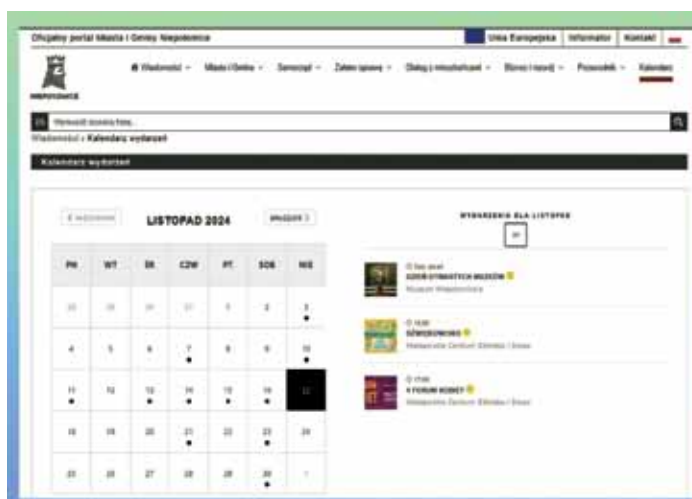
Oficjalny portal Miasta i Gminy Niepołomice

Unia Europejska | Informator | Kontakt

NIEPOŁOMICE

Wiadomości ˅ Miasto i Gmina ˅ Samorząd ˅ Zadaj pytanie ˅ Dialog z mieszkańcami ˅ Biznes i rozwój ˅ Przewodnik ˅ Kalendarz

Wpisz szukaną frazę...

Wiadomości › Kalendarz wydarzeń

Kalendarz wydarzeń

‹ WCZEŚNIEJ LISTOPAD 2024 PRZÓD ›

| PN | WT | ŚR | CZW | PT | SOB | NIE |
|---|---|---|---|---|---|---|
| 28 | 29 | 30 | 31 | 1 | 2 | 3 • |
| 4 | 5 | 6 | 7 • | 8 | 9 | 10 • |
| 11 • | 12 | 13 • | 14 • | 15 • | 16 • | 17 |
| 18 | 19 | 20 | 21 • | 22 | 23 • | 24 |
| 25 | 26 | 27 | 28 | 29 | 30 • | 1 |

WYDARZENIA DLA LISTOPAD

17

O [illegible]
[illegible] MUZEÓW
Muzeum Niepołomickie

O 11:00
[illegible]
Niepołomickie Centrum Edukacji i Sztuki

O 17:00
V FORUM KOBIET
Niepołomickie Centrum Edukacji i Sztuki